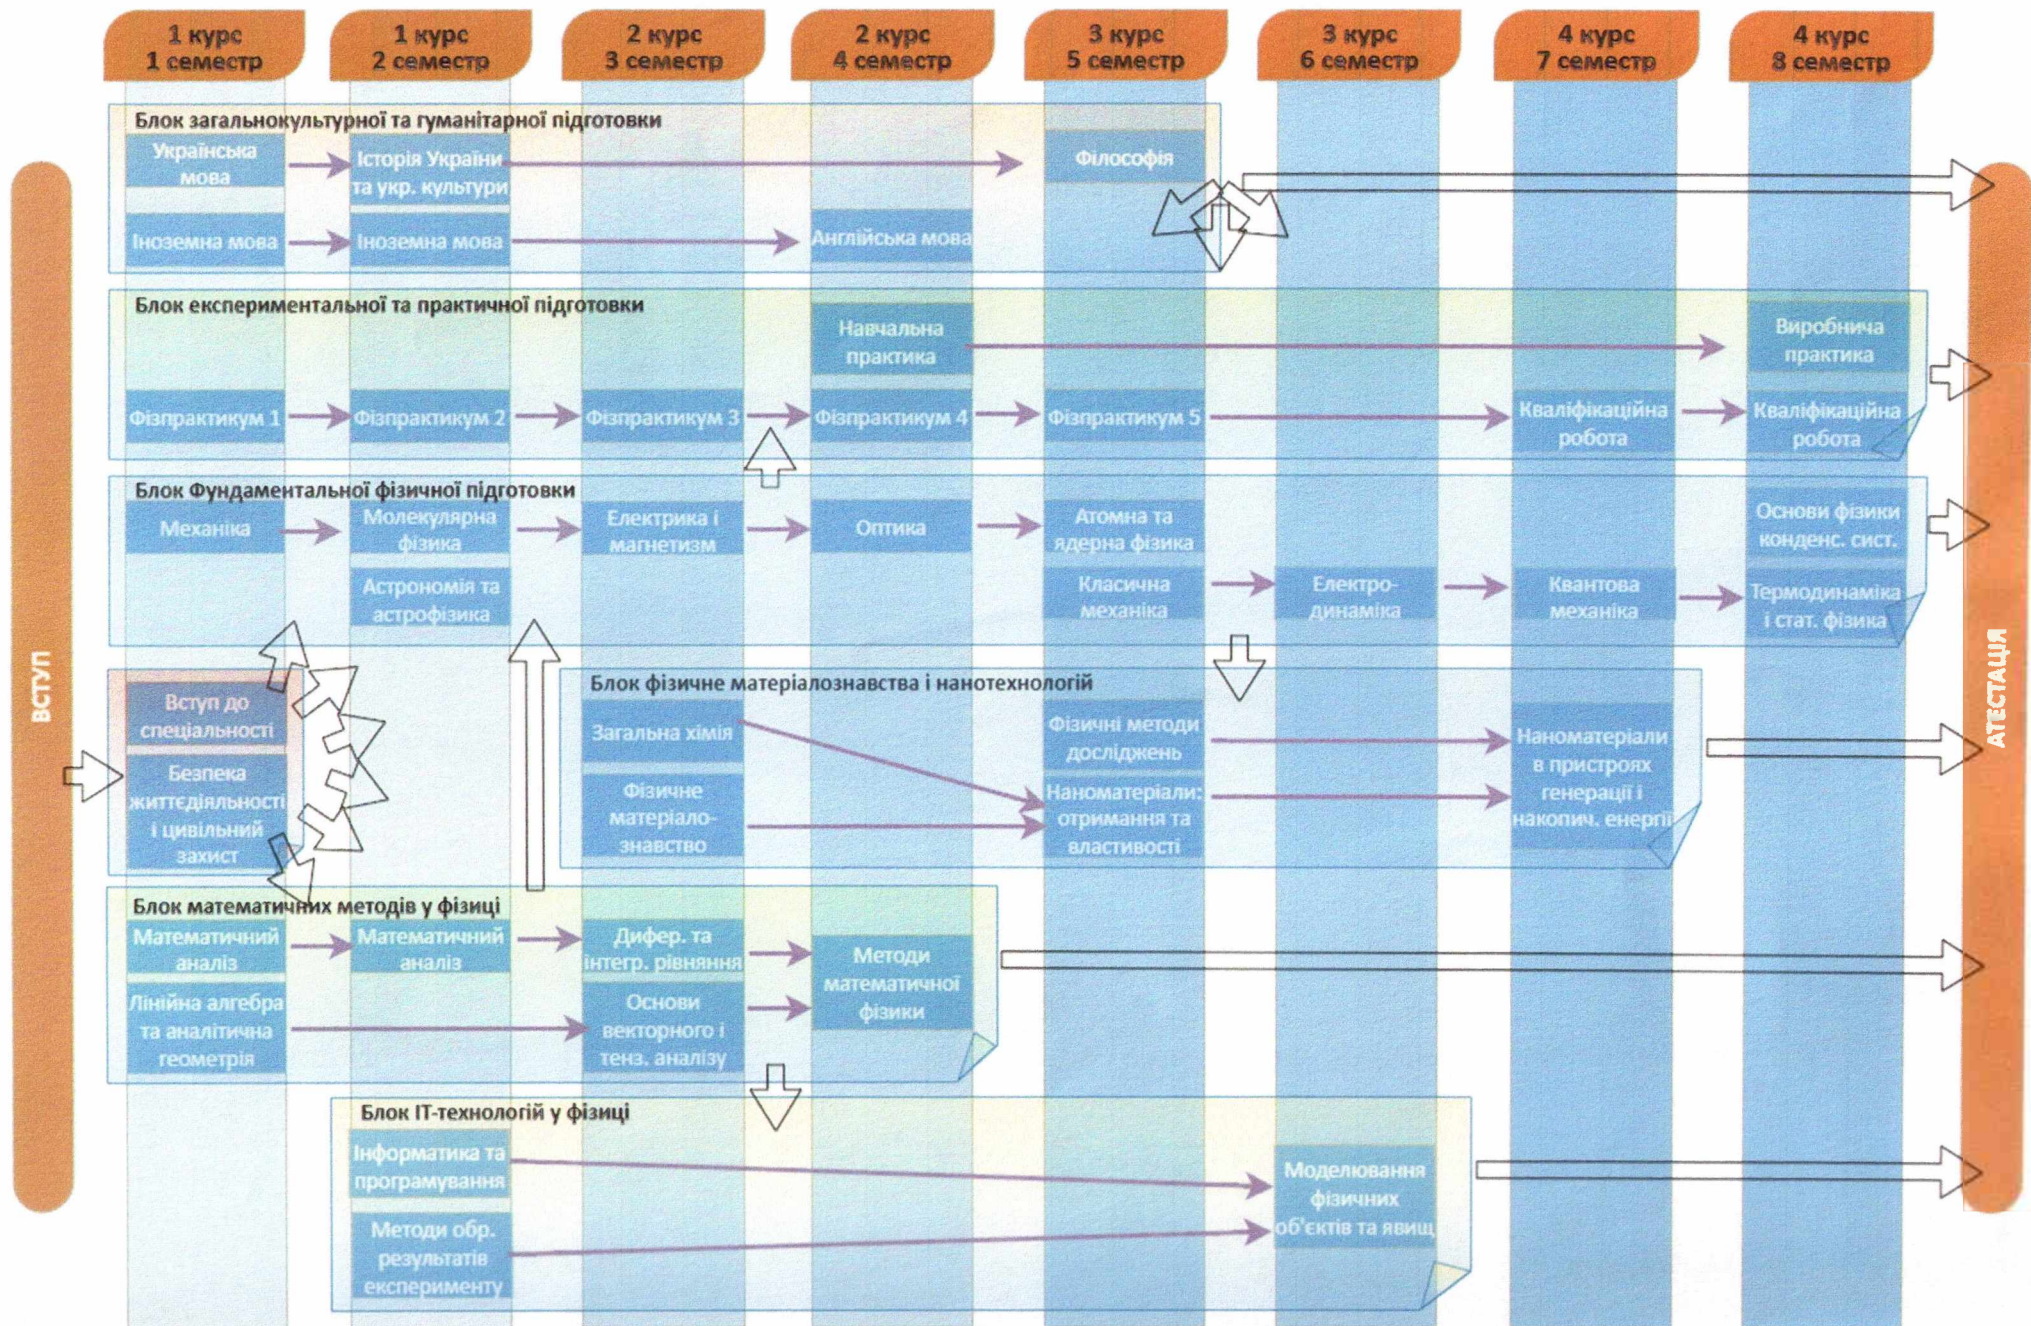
1 курс 1 семестр
1 курс 2 семестр
2 курс 3 семестр
2 курс 4 семестр
3 курс 5 семестр
3 курс 6 семестр
4 курс 7 семестр
4 курс 8 семестр

ВСТУП

Блок загальнокультурної та гуманітарної підготовки
Українська мова
Історія України та укр. культури
Філософія
Іноземна мова
Іноземна мова
Англійська мова

Блок експериментальної та практичної підготовки
Навчальна практика
Виробнича практика
Фізпрактикум 1
Фізпрактикум 2
Фізпрактикум 3
Фізпрактикум 4
Фізпрактикум 5
Кваліфікаційна робота
Кваліфікаційна робота

Блок Фундаментальної фізичної підготовки
Механіка
Молекулярна фізика
Електрика і магнетизм
Оптика
Атомна та ядерна фізика
Основи фізики конденс. сист.
Астрономія та астрофізика
Класична механіка
Електродинаміка
Квантова механіка
Термодинаміка і стат. фізика

Вступ до спеціальності
Безпека життєдіяльності і цивільний захист

Блок фізичне матеріалознавства і нанотехнологій
Загальна хімія
Фізичне матеріалознавство
Фізичні методи досліджень
Наноматеріали: отримання та властивості
Наноматеріали в пристроях генерації і накопич. енергії

Блок математичних методів у фізиці
Математичний аналіз
Математичний аналіз
Дифер. та інтегр. рівняння
Методи математичної фізики
Лінійна алгебра та аналітична геометрія
Основи векторного і тенз. аналізу

Блок IT-технологій у фізиці
Інформатика та програмування
Методи обр. результатів експерименту
Моделювання фізичних об'єктів та явищ

АТЕСТАЦІЯ